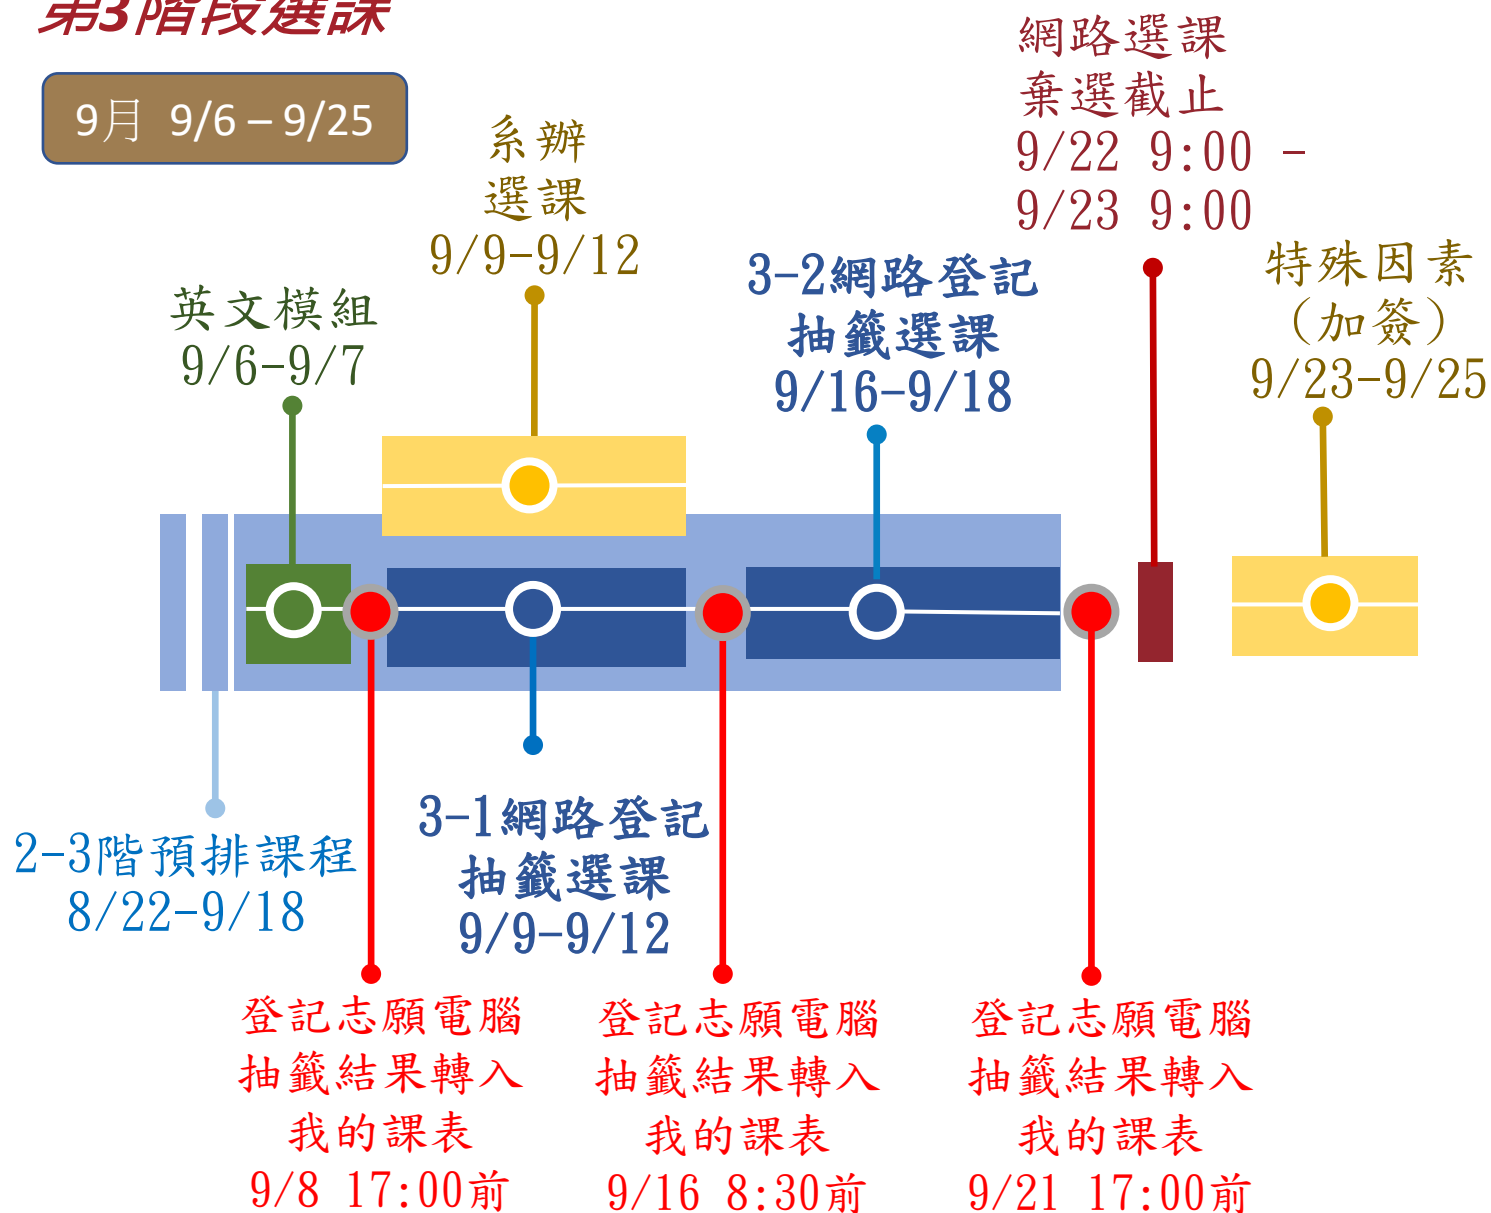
第3階段選課

9月 9/6－9/25

網路選課
棄選截止
9/22 9:00 -
9/23 9:00

系辦
選課
9/9-9/12

3-2網路登記
抽籤選課
9/16-9/18

特殊因素
（加簽）
9/23-9/25

英文模組
9/6-9/7

2-3階預排課程
8/22-9/18

3-1網路登記
抽籤選課
9/9-9/12

登記志願電腦
抽籤結果轉入
我的課表
9/8 17:00前

登記志願電腦
抽籤結果轉入
我的課表
9/16 8:30前

登記志願電腦
抽籤結果轉入
我的課表
9/21 17:00前